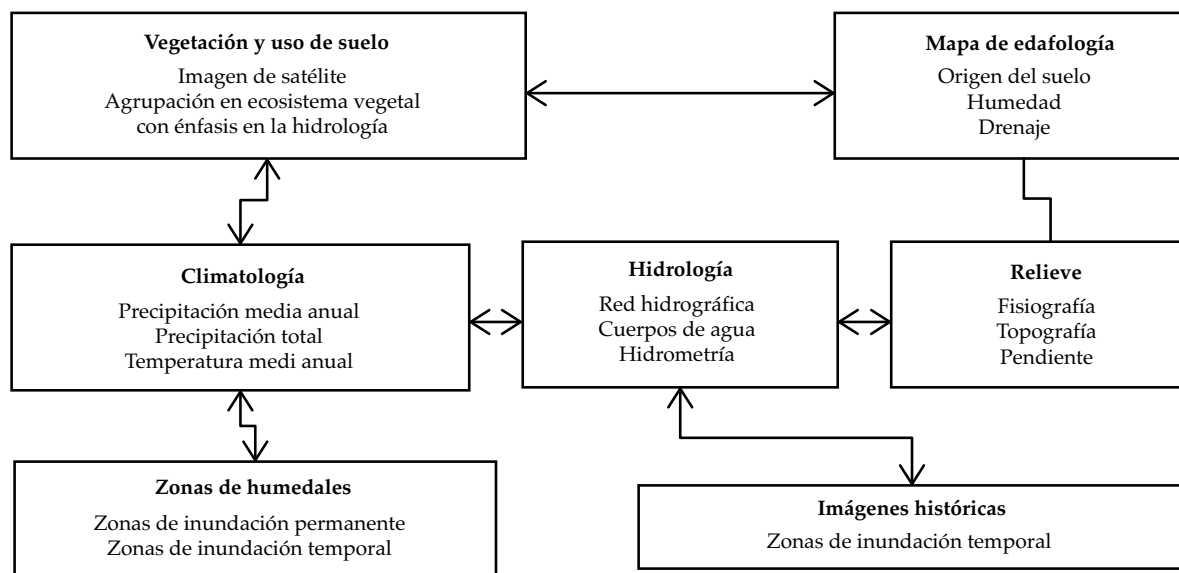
**Vegetación y uso de suelo**
Imagen de satélite
Agrupación en ecosistema vegetal con énfasis en la hidrología

**Mapa de edafología**
Origen del suelo
Humedad
Drenaje

**Climatología**
Precipitación media anual
Precipitación total
Temperatura medi anual

**Hidrología**
Red hidrográfica
Cuerpos de agua
Hidrometría

**Relieve**
Fisiografía
Topografía
Pendiente

**Zonas de humedales**
Zonas de inundación permanente
Zonas de inundación temporal

**Imágenes históricas**
Zonas de inundación temporal